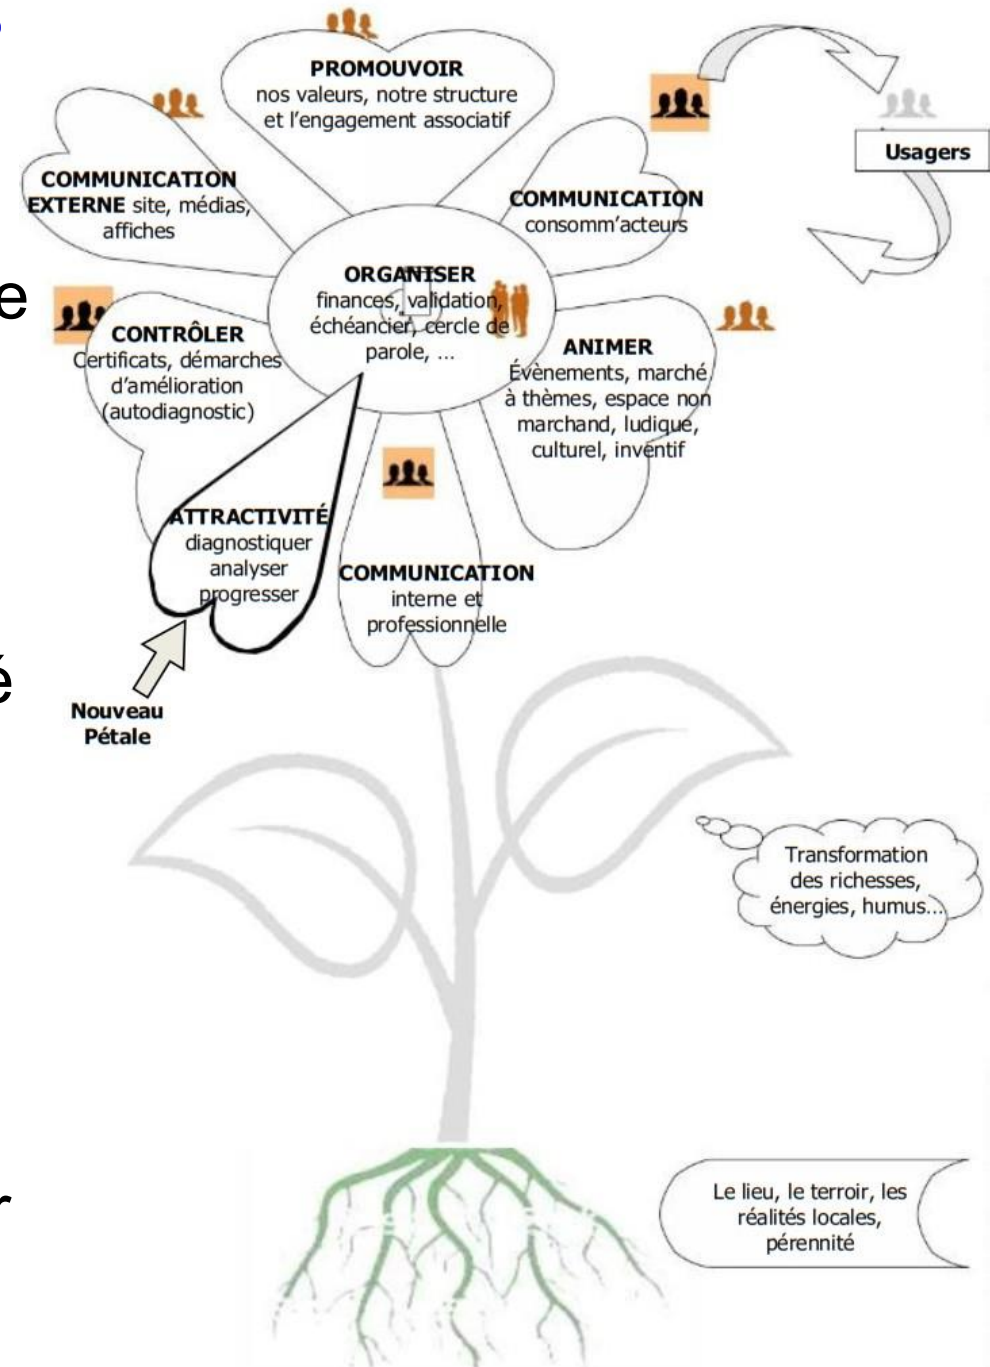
PROMOUVOIR
nos valeurs, notre structure et l'engagement associatif

Usagers

COMMUNICATION EXTERNE site, médias, affiches

COMMUNICATION
consomm'acteurs

ORGANISER
finances, validation, échéancier, cercle de parole, ...

CONTRÔLER
Certificats, démarches d'amélioration (autodiagnostic)

ANIMER
Évènements, marché à thèmes, espace non marchand, ludique, culturel, inventif

ATTRACTIVITÉ
diagnostiquer
analyser
progresser

COMMUNICATION
interne et professionnelle

Nouveau Pétale

Transformation des richesses, énergies, humus...

Le lieu, le terroir, les réalités locales, pérennité